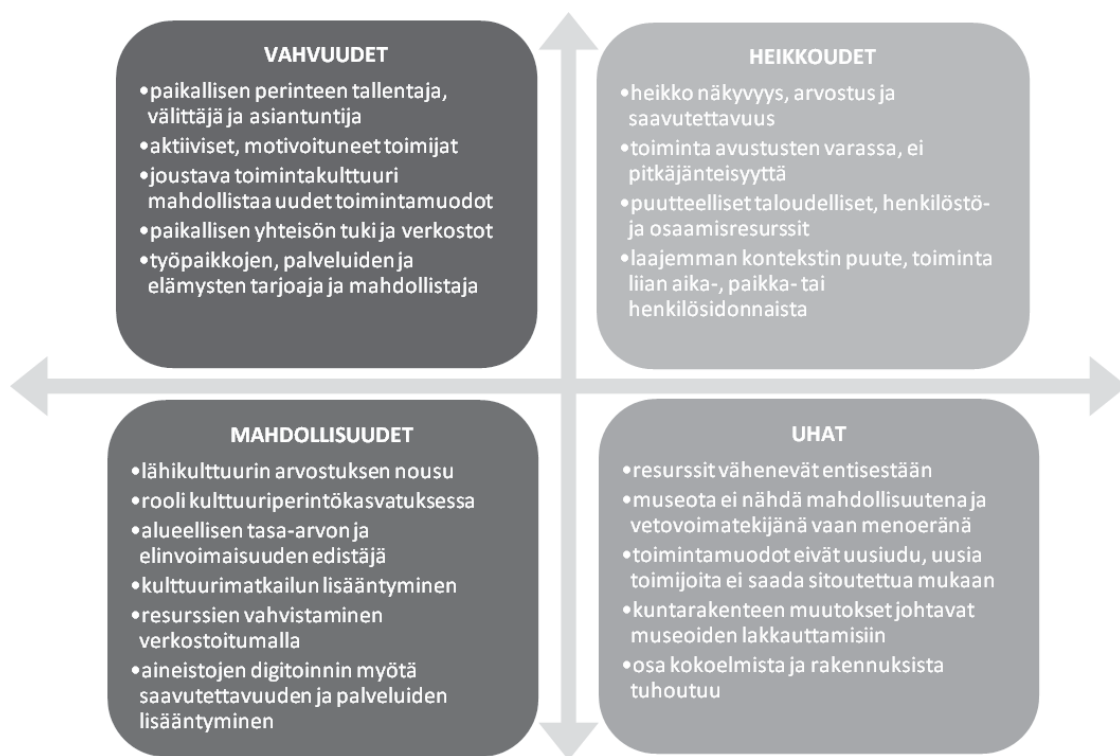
VAHVUUDET

•paikallisen perinteen tallentaja, välittäjä ja asiantuntija
•aktiiviset, motivoituneet toimijat
•joustava toimintakulttuuri mahdollistaa uudet toimintamuodot
•paikallisen yhteisön tuki ja verkostot
•työpaikkojen, palveluiden ja elämysten tarjoaja ja mahdollistaja

HEIKKOUDET

•heikko näkyvyys, arvostus ja saavutettavuus
•toiminta avustusten varassa, ei pitkäjänteisyyttä
•puutteelliset taloudelliset, henkilöstö- ja osaamisresurssit
•laajemman kontekstin puute, toiminta liian aika-, paikka- tai henkilösidonnaista

MAHDOLLISUUDET

•lähikulttuurin arvostuksen nousu
•rooli kulttuuriperintökasvatuksessa
•alueellisen tasa-arvon ja elinvoimaisuuden edistäjä
•kulttuurimatkailun lisääntyminen
•resurssien vahvistaminen verkostoitumalla
•aineistojen digitoinnin myötä saavutettavuuden ja palveluiden lisääntyminen

UHAT

•resurssit vähenevät entisestään
•museota ei nähdä mahdollisuutena ja vetovoimatekijänä vaan menoeränä
•toimintamuodot eivät uusiudu, uusia toimijoita ei saada sitoutettua mukaan
•kuntarakenteen muutokset johtavat museoiden lakkauttamisiin
•osa kokoelmista ja rakennuksista tuhoutuu